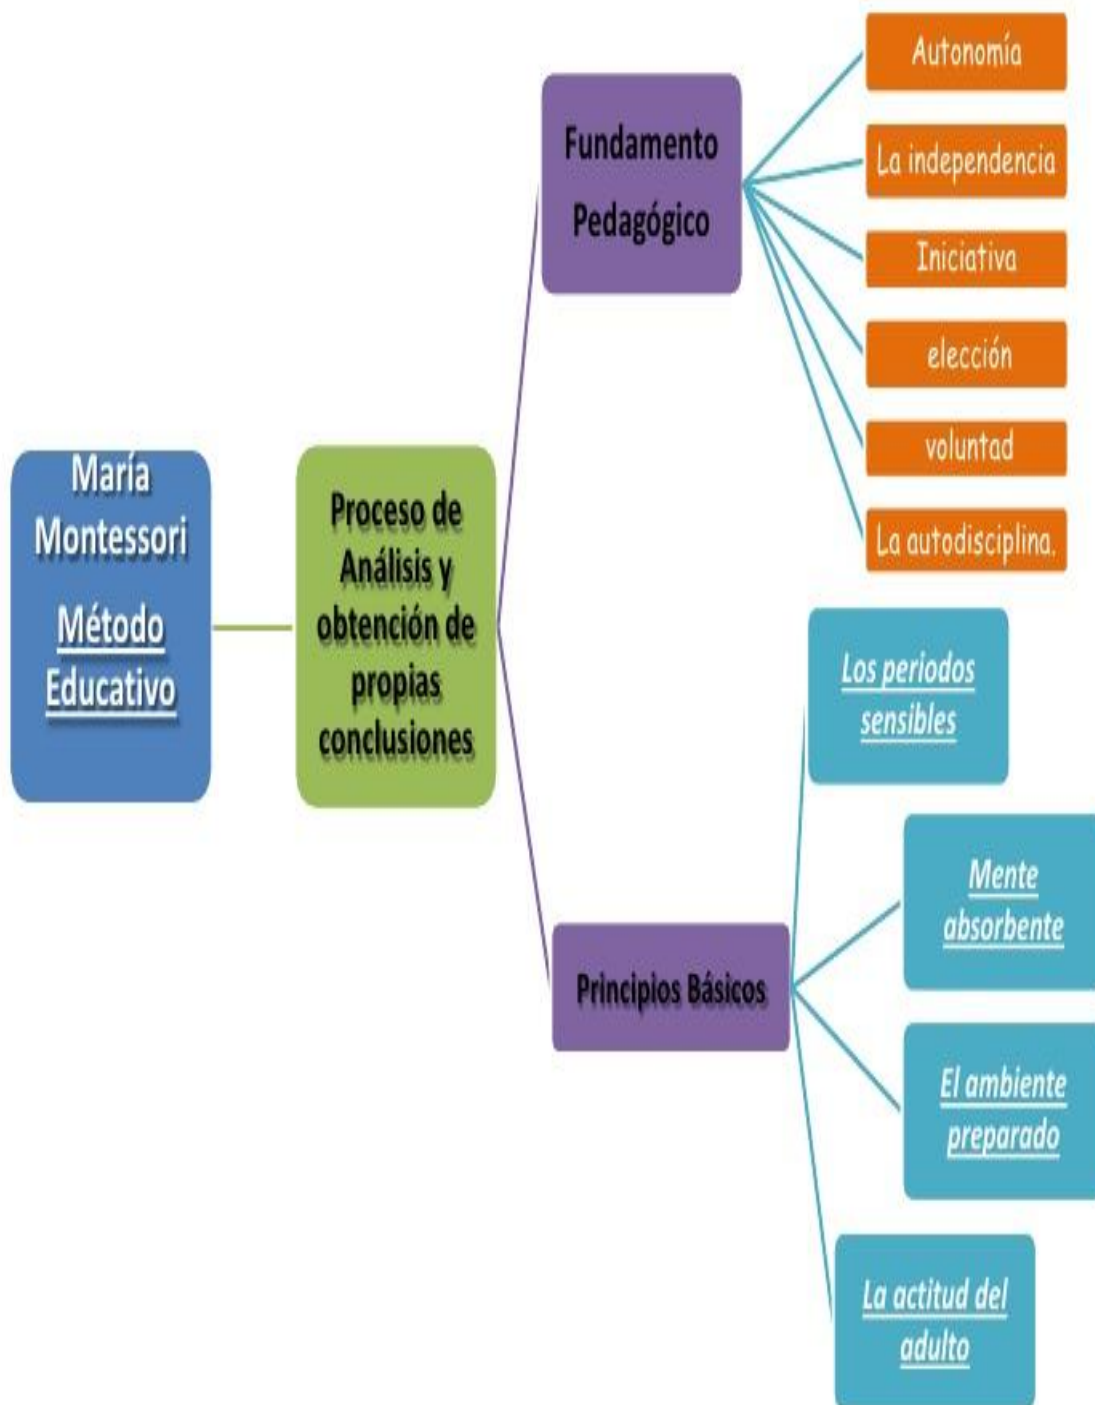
María Montessori

Método Educativo

Proceso de Análisis y obtención de propias conclusiones

Fundamento Pedagógico

Autonomía

La independencia

Iniciativa

elección

voluntad

La autodisciplina.

Principios Básicos

Los periodos sensibles

Mente absorbente

El ambiente preparado

La actitud del adulto